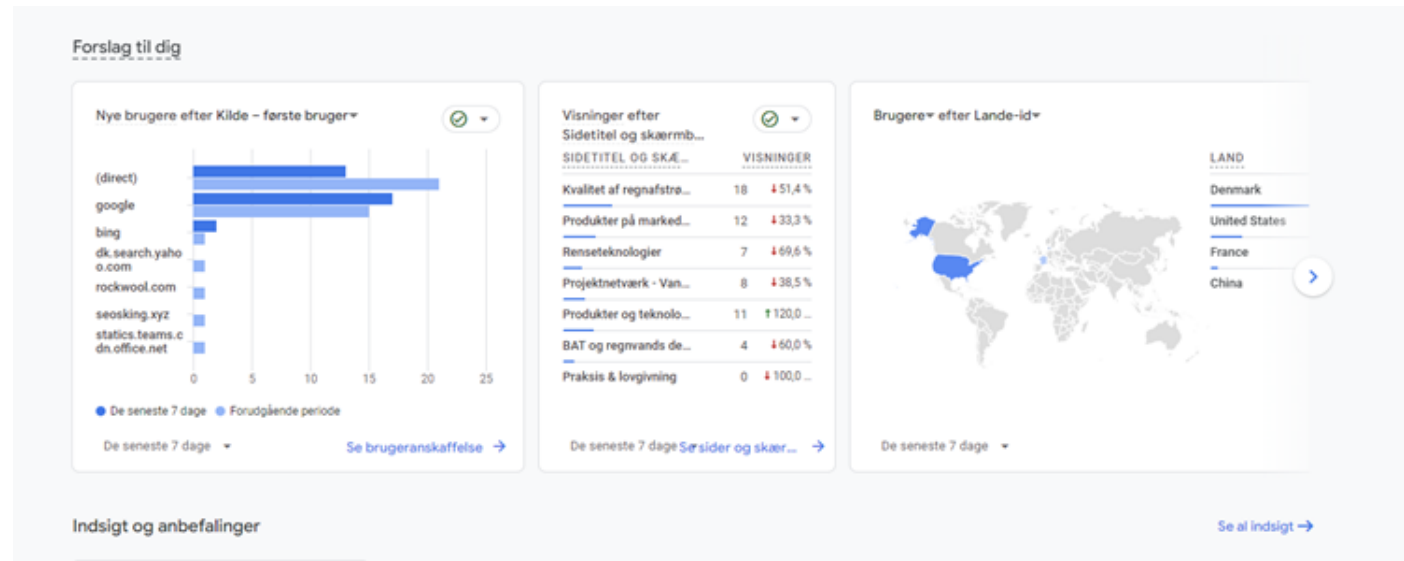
Forslag til dig

Nye brugere efter Kilde – første bruger ▾

(direct)
google
bing
dk.search.yahoo.com
rockwool.com
seosking.xyz
statics.teams.cdn.office.net

0 5 10 15 20 25

● De seneste 7 dage ● Forudgående periode

De seneste 7 dage ▾

Se brugeranskaffelse →

Visninger efter Sidetitel og skærmb...

| SIDETITEL OG SKÆ... | VISNINGER | |
|---|---|---|
| Kvalitet af regnafstrø... | 18 | ↓51,4 % |
| Produkter på marked... | 12 | ↓33,3 % |
| Renseteknologier | 7 | ↓69,6 % |
| Projektnetværk - Van... | 8 | ↓38,5 % |
| Produkter og teknolo... | 11 | ↑120,0 ... |
| BAT og regnvands de... | 4 | ↓60,0 % |
| Praksis & lovgivning | 0 | ↓100,0 ... |

De seneste 7 dage Se sider og skær... →

Brugere ▾ efter Lande-id ▾

LAND
Denmark
United States
France
China

De seneste 7 dage ▾

Indsigt og anbefalinger

Se al indsigt →